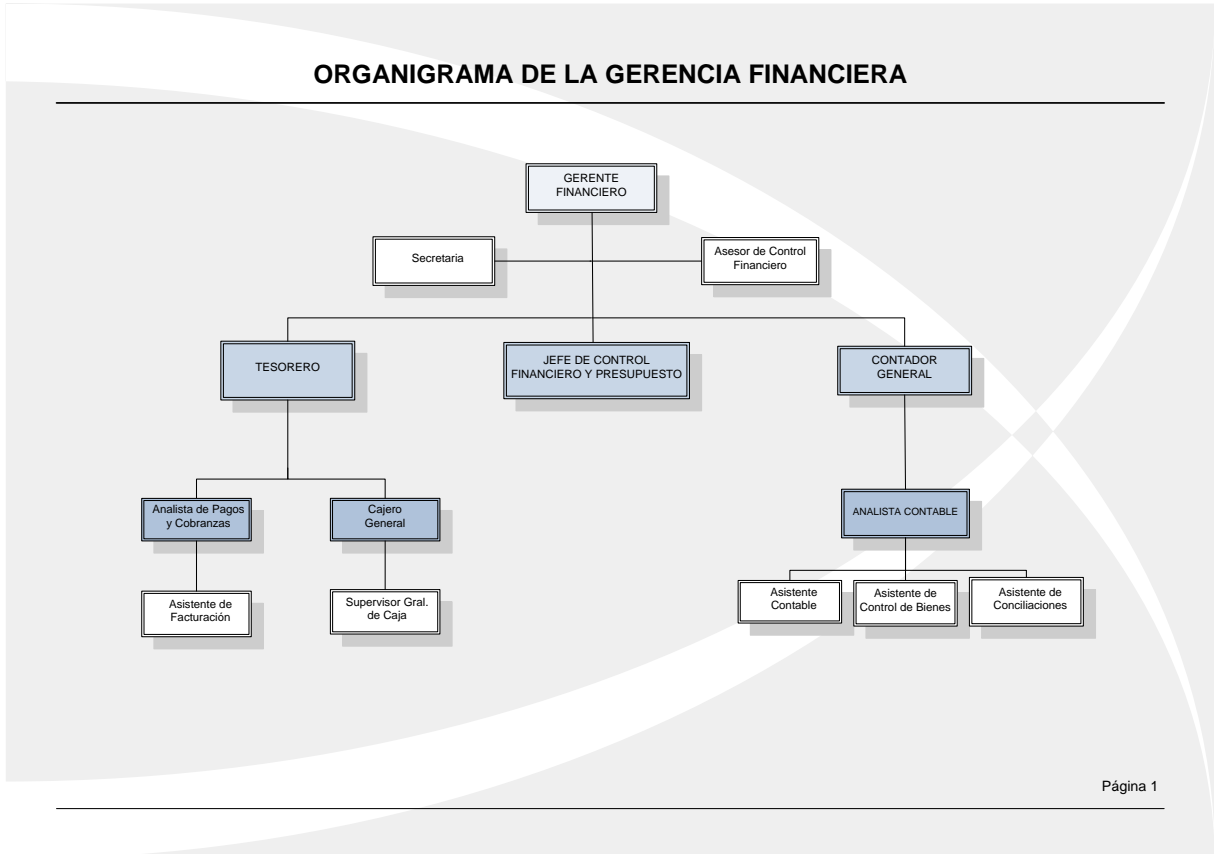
ORGANIGRAMA DE LA GERENCIA FINANCIERA

GERENTE FINANCIERO

Secretaria

Asesor de Control Financiero

TESORERO

JEFE DE CONTROL FINANCIERO Y PRESUPUESTO

CONTADOR GENERAL

Analista de Pagos y Cobranzas

Cajero General

ANALISTA CONTABLE

Asistente de Facturación

Supervisor Gral. de Caja

Asistente Contable

Asistente de Control de Bienes

Asistente de Conciliaciones

Página 1